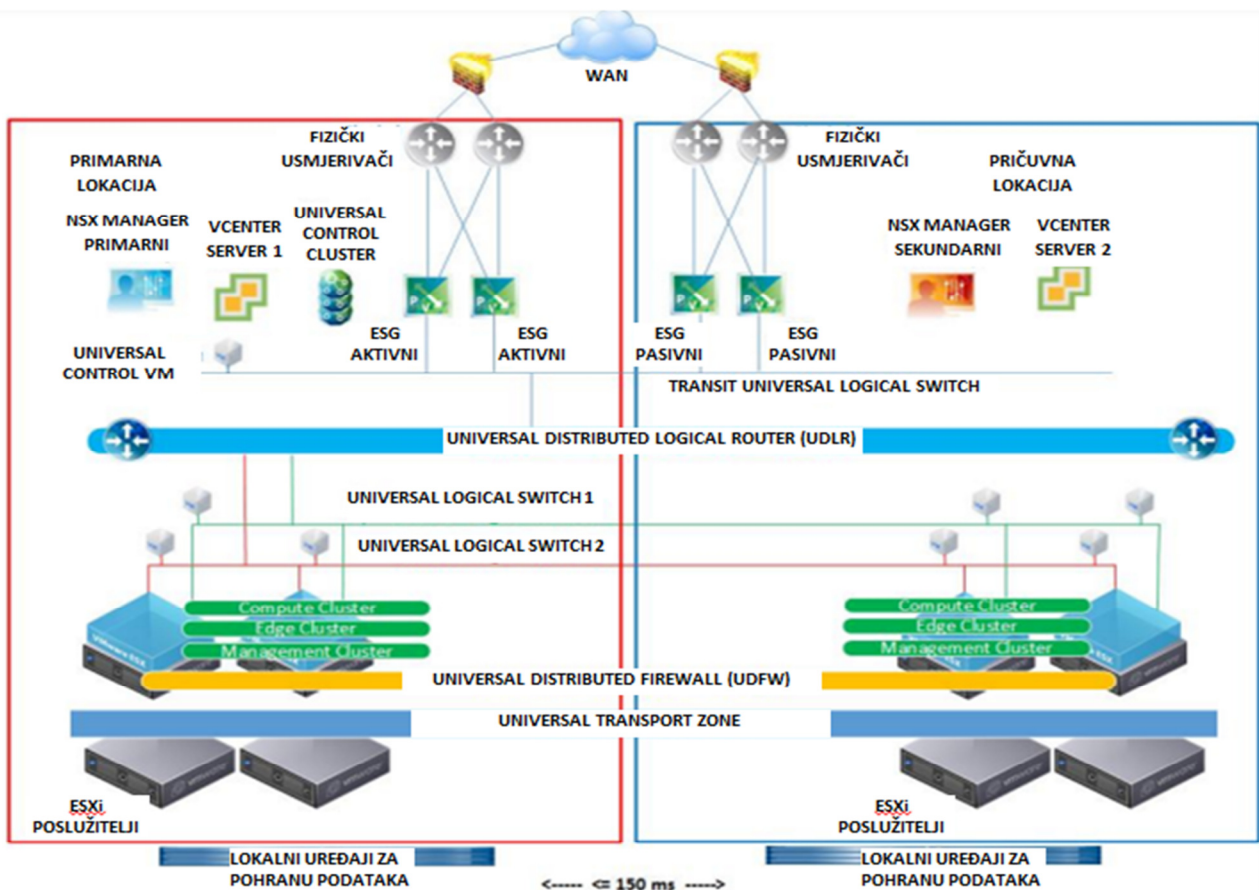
WAN

FIZIČKI USMJERIVAČI

FIZIČKI USMJERIVAČI

PRIMARNA LOKACIJA

PRIČUVNA LOKACIJA

NSX MANAGER PRIMARNI

VCENTER SERVER 1

UNIVERSAL CONTROL CLUSTER

NSX MANAGER SEKUNDARNI

VCENTER SERVER 2

ESG AKTIVNI

ESG AKTIVNI

ESG PASIVNI

ESG PASIVNI

UNIVERSAL CONTROL VM

TRANSIT UNIVERSAL LOGICAL SWITCH

UNIVERSAL DISTRIBUTED LOGICAL ROUTER (UDLR)

UNIVERSAL LOGICAL SWITCH 1

UNIVERSAL LOGICAL SWITCH 2

Compute Cluster
Edge Cluster
Management Cluster

Compute Cluster
Edge Cluster
Management Cluster

UNIVERSAL DISTRIBUTED FIREWALL (UDFW)

UNIVERSAL TRANSPORT ZONE

ESXi POSLUŽITELJI

ESXi POSLUŽITELJI

LOKALNI UREĐAJI ZA POHRANU PODATAKA

<----- <= 150 ms ----->

LOKALNI UREĐAJI ZA POHRANU PODATAKA